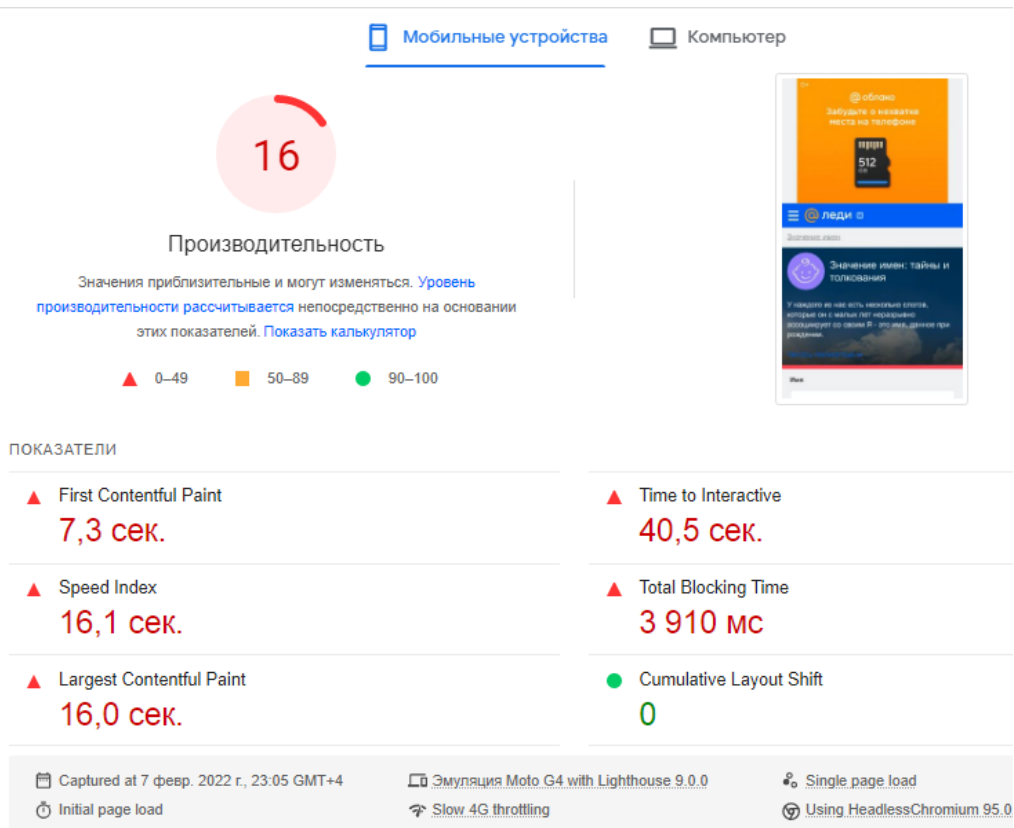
Мобильные устройства
Компьютер

16

Производительность

Значения приблизительные и могут изменяться. Уровень производительности рассчитывается непосредственно на основании этих показателей. Показать калькулятор

0–49 50–89 90–100

@ облако
Забудьте о нехватке места на телефоне
512
@ леди
Значение имен: тайны и толкования
У каждого из нас есть несколько слогов, которые он с малых лет неразрывно ассоциирует со своим Я - это имя, данное при рождении.
Имя

ПОКАЗАТЕЛИ

First Contentful Paint
7,3 сек.

Time to Interactive
40,5 сек.

Speed Index
16,1 сек.

Total Blocking Time
3 910 мс

Largest Contentful Paint
16,0 сек.

Cumulative Layout Shift
0

Captured at 7 февр. 2022 г., 23:05 GMT+4
Эмуляция Moto G4 with Lighthouse 9.0.0
Single page load
Initial page load
Slow 4G throttling
Using HeadlessChromium 95.0